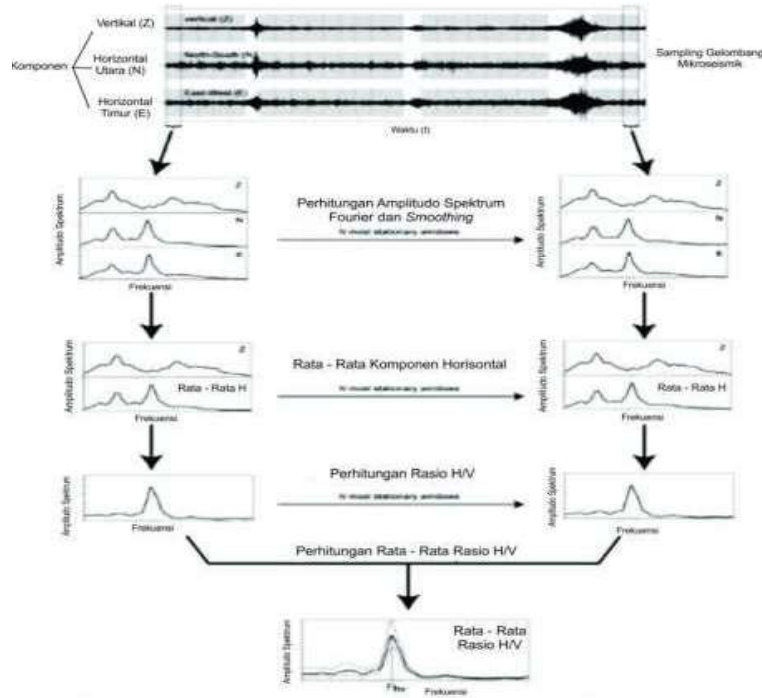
Vertikal (Z)

Horizontal Utara (N)

Horizontal Timur (E)

Komponen

vertical (Z)

North-South (N)

East-West (E)

Sampling Gelombang Mikroseismik

Waktu (t)

Amplitudo Spektrum

Z

N

E

Frekuensi

Perhitungan Amplitudo Spektrum Fourier dan *Smoothing*

N most stationary windows

Amplitudo Spektrum

Z

N

E

Frekuensi

Amplitudo Spektrum

Z

Rata - Rata H

Frekuensi

Rata - Rata Komponen Horisontal

N most stationary windows

Amplitudo Spektrum

Z

Rata - Rata H

Frekuensi

Amplitudo Spektrum

Frekuensi

Perhitungan Rasio H/V

N most stationary windows

Amplitudo Spektrum

Frekuensi

Perhitungan Rata - Rata Rasio H/V

Amplitudo Spektrum

Rata - Rata Rasio H/V

$F_{Hv}$

Frekuensi